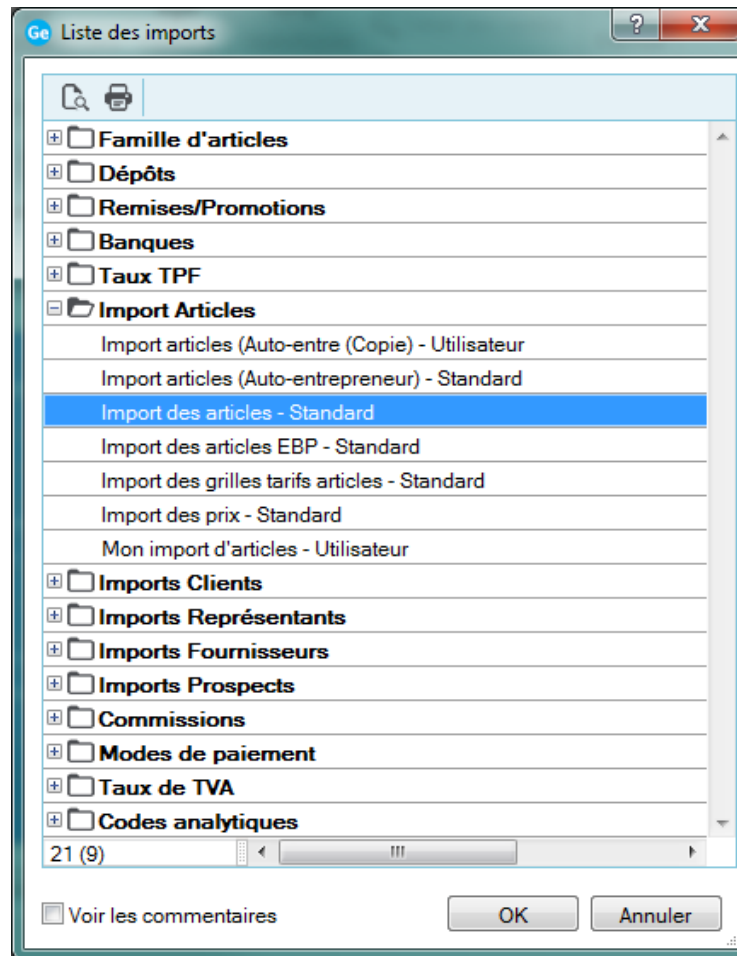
Ge Liste des imports

?

Famille d'articles
Dépôts
Remises/Promotions
Banques
Taux TPF
Import Articles
Import articles (Auto-entre (Copie) - Utilisateur
Import articles (Auto-entrepreneur) - Standard
Import des articles - Standard
Import des articles EBP - Standard
Import des grilles tarifs articles - Standard
Import des prix - Standard
Mon import d'articles - Utilisateur
Imports Clients
Imports Représentants
Imports Fournisseurs
Imports Prospects
Commissions
Modes de paiement
Taux de TVA
Codes analytiques

21 (9)

Voir les commentaires

OK

Annuler